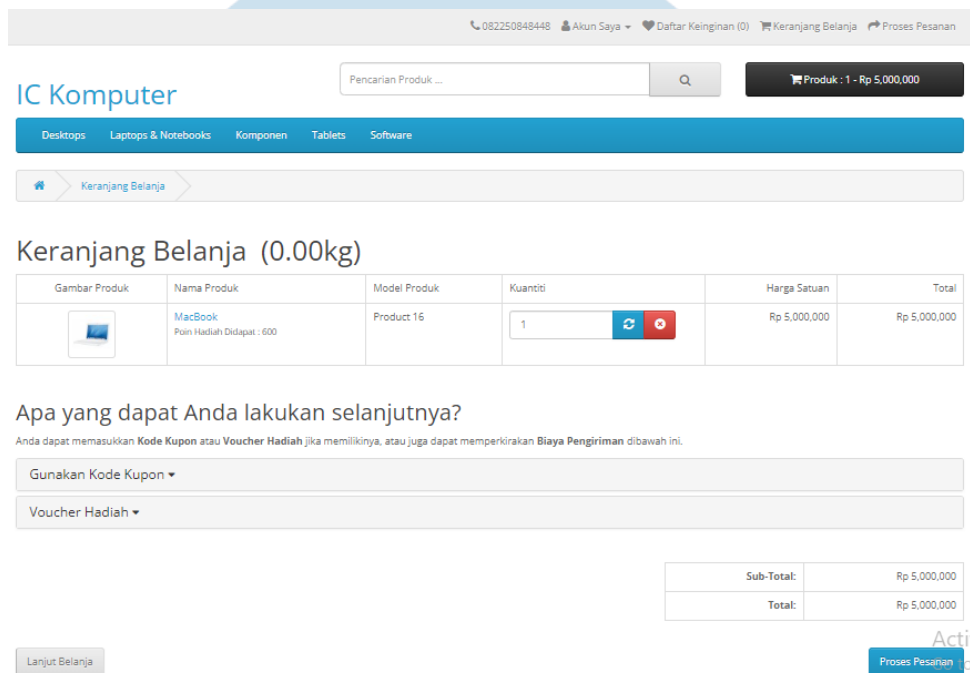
082250848448 Akun Saya Daftar Keinginan (0) Keranjang Belanja Proses Pesanan

IC Komputer

Pencarian Produk ...

Produk : 1 - Rp 5,000,000

Desktops Laptops & Notebooks Komponen Tablets Software

Keranjang Belanja

Keranjang Belanja (0.00kg)

| Gambar Produk | Nama Produk | Model Produk | Kuantiti | Harga Satuan | Total |
|---|---|---|---|---|---|
| | MacBook Poin Hadiah Didapat : 600 | Product 16 | 1 | Rp 5,000,000 | Rp 5,000,000 |

Apa yang dapat Anda lakukan selanjutnya?

Anda dapat memasukkan **Kode Kupon** atau **Voucher Hadiah** jika memilikinya, atau juga dapat memperkirakan **Biaya Pengiriman** dibawah ini.

Gunakan Kode Kupon

Voucher Hadiah

| Sub-Total: | Rp 5,000,000 |
|---|---|
| Total: | Rp 5,000,000 |

Acti

Lanjut Belanja

Proses Pesanan